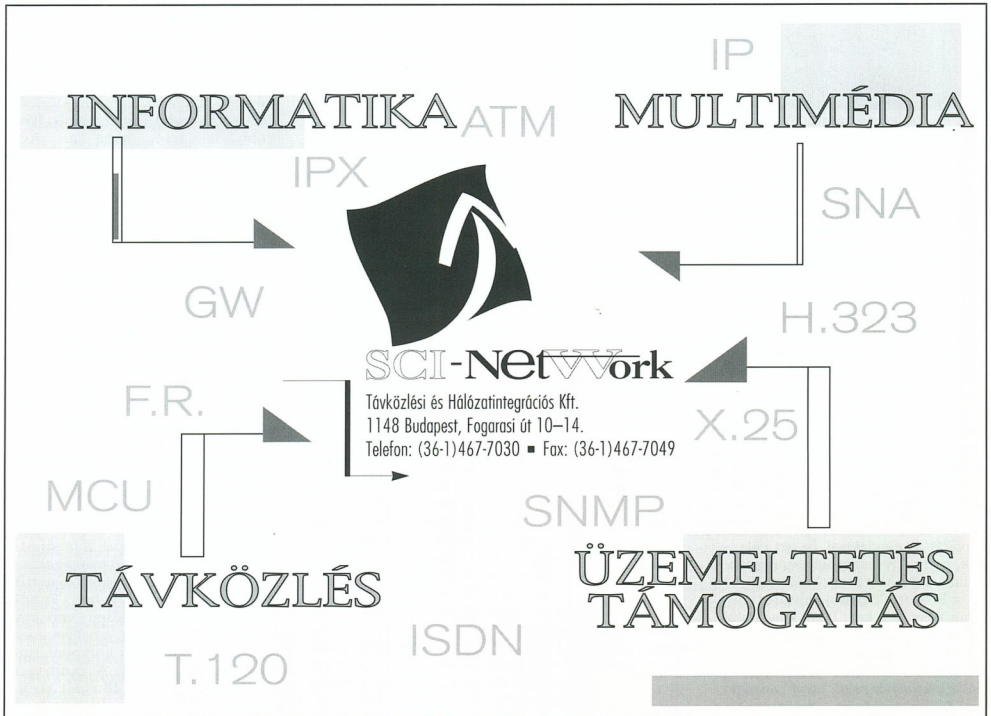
IP

INFORMATIKA ATM MULTIMÉDIA

IPX

SNA

GW

H.323

SCI-NetWork

Távközlési és Hálózatintegrációs Kft.
1148 Budapest, Fogarasi út 10–14.
Telefon: (36-1)467-7030 ▪ Fax: (36-1)467-7049

F.R.

X.25

MCU

SNMP

TÁVKÖZLÉS

ÜZEMELTETÉS TÁMOGATÁS

ISDN

T.120